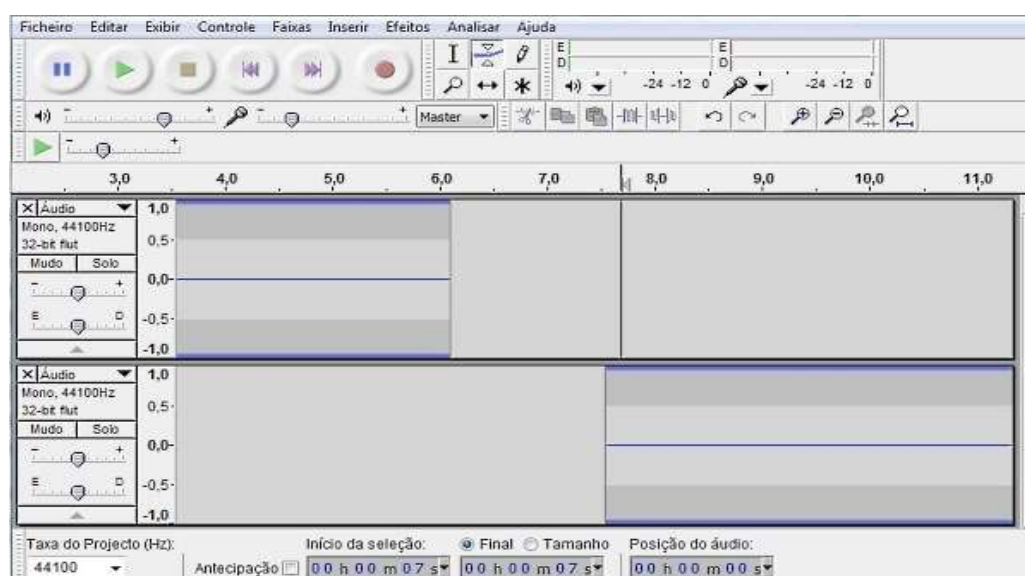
Ficheiro Editar Exibir Controle Faixas Inserir Efeitos Analisar Ajuda

E
D
-24 -12 0
E
D
-24 -12 0

Master

3,0 4,0 5,0 6,0 7,0 8,0 9,0 10,0 11,0

× Áudio
Mono, 44100Hz
32-bit flut
Mudo Solo
E D
1,0
0,5
0,0
-0,5
-1,0

× Áudio
Mono, 44100Hz
32-bit flut
Mudo Solo
E D
1,0
0,5
0,0
-0,5
-1,0

Taxa do Projecto (Hz):
44100
Antecipação
Início da seleção:
00 h 00 m 07 s
Final Tamanho
00 h 00 m 07 s
Posição do áudio:
00 h 00 m 00 s